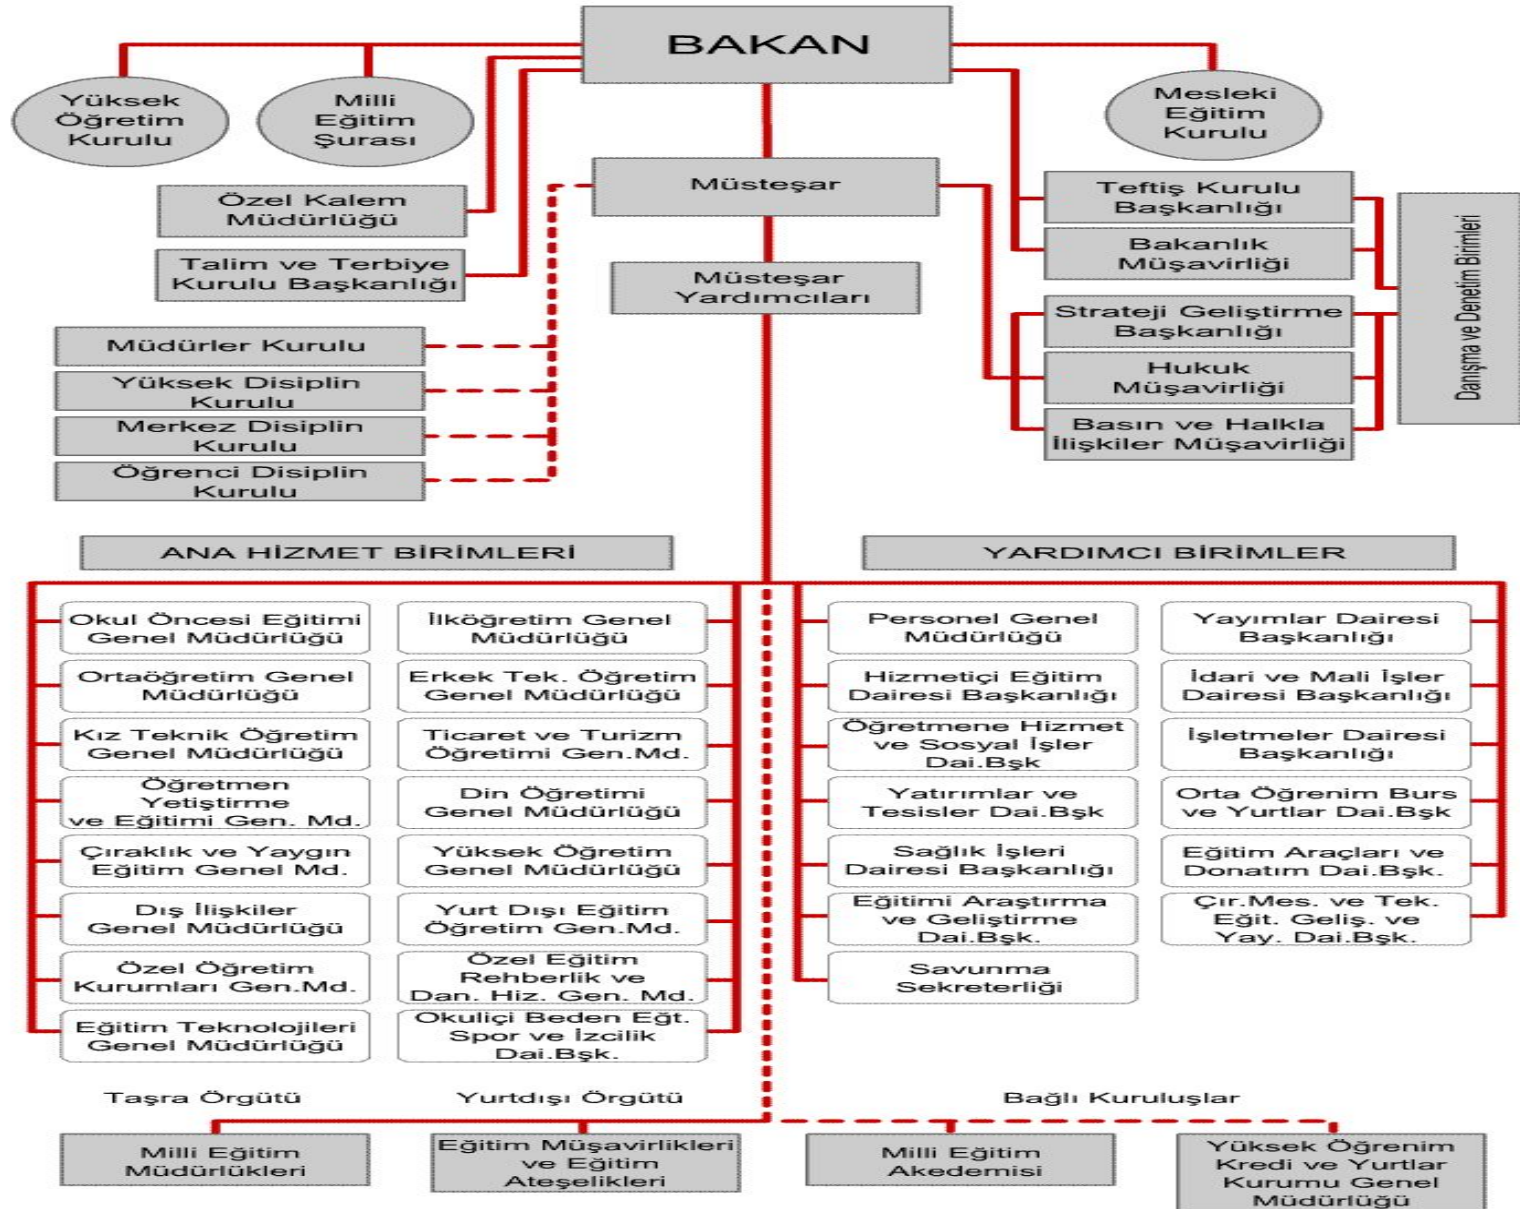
BAKAN

Yüksek Öğretim Kurulu

Milli Eğitim Şurası

Mesleki Eğitim Kurulu

Özel Kalem Müdürlüğü

Talim ve Terbiye Kurulu Başkanlığı

Müsteşar

Müsteşar Yardımcıları

Teftiş Kurulu Başkanlığı

Bakanlık Müşavirliği

Strateji Geliştirme Başkanlığı

Hukuk Müşavirliği

Basın ve Halkla İlişkiler Müşavirliği

Danışma ve Denetim Birimleri

Müdürler Kurulu

Yüksek Disiplin Kurulu

Merkez Disiplin Kurulu

Öğrenci Disiplin Kurulu

ANA HİZMET BİRİMLERİ

YARDIMCI BİRİMLER

Okul Öncesi Eğitimi Genel Müdürlüğü

İlköğretim Genel Müdürlüğü

Ortaöğretim Genel Müdürlüğü

Erkek Tek. Öğretim Genel Müdürlüğü

Kız Teknik Öğretim Genel Müdürlüğü

Ticaret ve Turizm Öğretimi Gen.Md.

Öğretmen Yetiştirme ve Eğitimi Gen. Md.

Din Öğretimi Genel Müdürlüğü

Çıraklık ve Yaygın Eğitim Genel Md.

Yüksek Öğretim Genel Müdürlüğü

Dış İlişkiler Genel Müdürlüğü

Yurt Dışı Eğitim Öğretim Gen.Md.

Özel Öğretim Kurumları Gen.Md.

Özel Eğitim Rehberlik ve Dan. Hiz. Gen. Md.

Eğitim Teknolojileri Genel Müdürlüğü

Okuliçi Beden Eğt. Spor ve İzcilik Dai.Bşk.

Personel Genel Müdürlüğü

Yayımlar Dairesi Başkanlığı

Hizmetiçi Eğitim Dairesi Başkanlığı

İdari ve Mali İşler Dairesi Başkanlığı

Öğretmene Hizmet ve Sosyal İşler Dai.Bşk

İşletmeler Dairesi Başkanlığı

Yatırımlar ve Tesisler Dai.Bşk

Orta Öğrenim Burs ve Yurtlar Dai.Bşk

Sağlık İşleri Dairesi Başkanlığı

Eğitim Araçları ve Donatım Dai.Bşk.

Eğitimi Araştırma ve Geliştirme Dai.Bşk.

Çır.Mes. ve Tek. Eğit. Geliş. ve Yay. Dai.Bşk.

Savunma Sekreterliği

Taşra Örgütü

Yurtdışı Örgütü

Bağlı Kuruluşlar

Milli Eğitim Müdürlükleri

Eğitim Müşavirlikleri ve Eğitim Ateşelikleri

Milli Eğitim Akedemisi

Yüksek Öğrenim Kredi ve Yurtlar Kurumu Genel Müdürlüğü